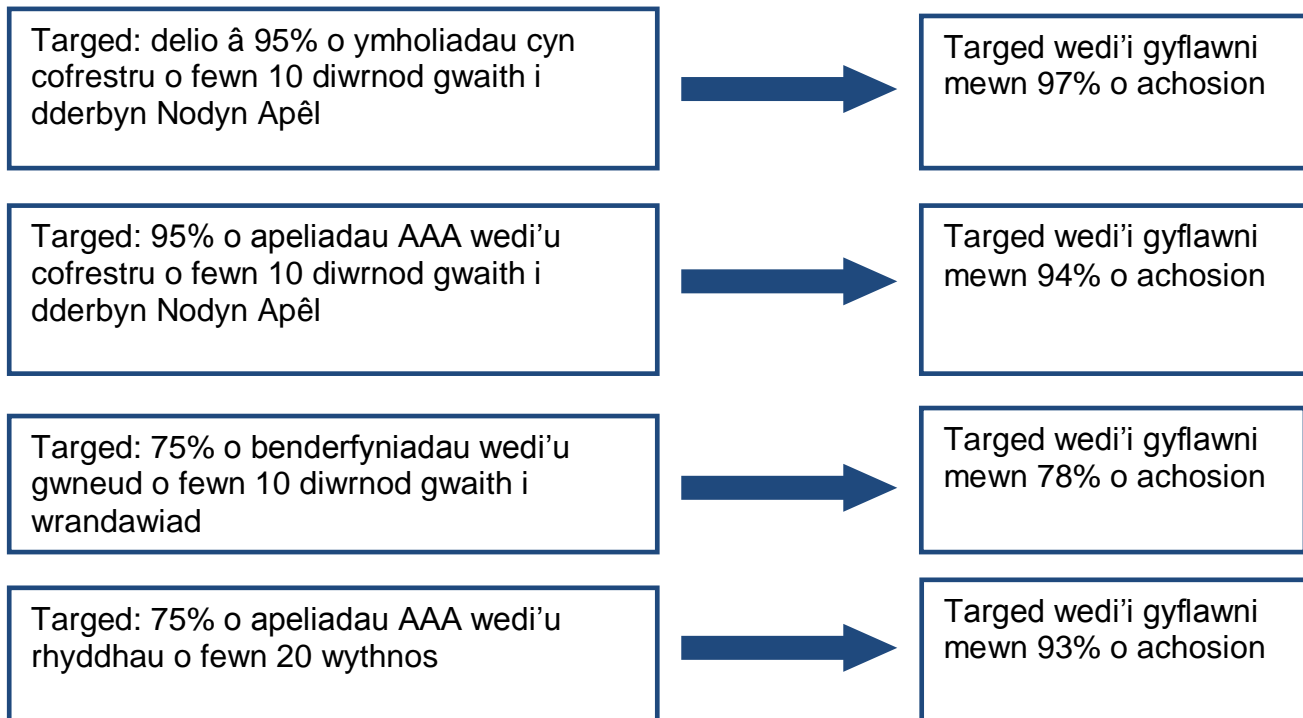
Targed: delio â 95% o ymholiadau cyn cofrestru o fewn 10 diwrnod gwaith i dderbyn Nodyn Apêl

Targed wedi'i gyflawni mewn 97% o achosion

Targed: 95% o apeliadau AAA wedi'u cofrestru o fewn 10 diwrnod gwaith i dderbyn Nodyn Apêl

Targed wedi'i gyflawni mewn 94% o achosion

Targed: 75% o benderfyniadau wedi'u gwneud o fewn 10 diwrnod gwaith i wrandawiad

Targed wedi'i gyflawni mewn 78% o achosion

Targed: 75% o apeliadau AAA wedi'u rhyddhau o fewn 20 wythnos

Targed wedi'i gyflawni mewn 93% o achosion